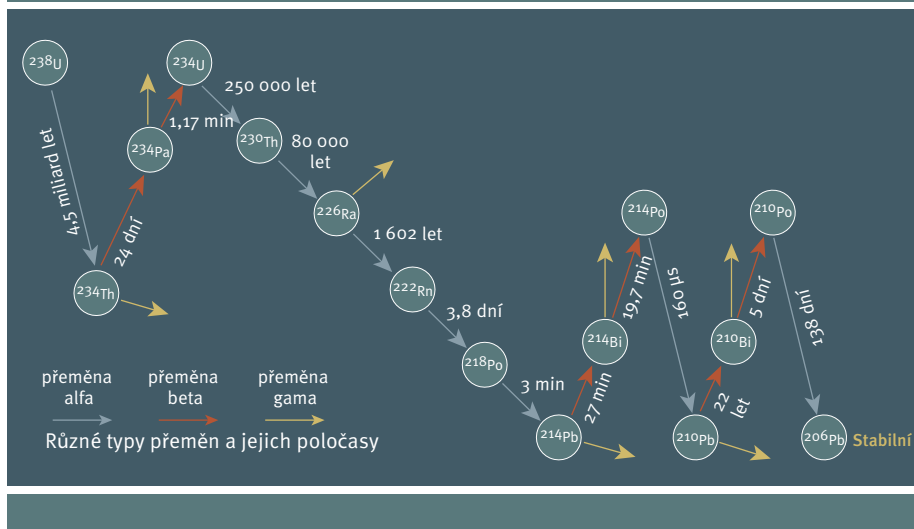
$^{238}U$

4,5 miliard let

$^{234}Th$

24 dní

$^{234}Pa$

1,17 min

$^{234}U$

250 000 let

$^{230}Th$

80 000 let

$^{226}Ra$

1 602 let

$^{222}Rn$

3,8 dní

$^{218}Po$

3 min

$^{214}Pb$

27 min

$^{214}Bi$

19,7 min

$^{214}Po$

160 μs

$^{210}Pb$

22 let

$^{210}Bi$

5 dní

$^{210}Po$

138 dní

$^{206}Pb$ Stabilní

přeměna alfa

přeměna beta

přeměna gama

Různé typy přeměn a jejich poločasy